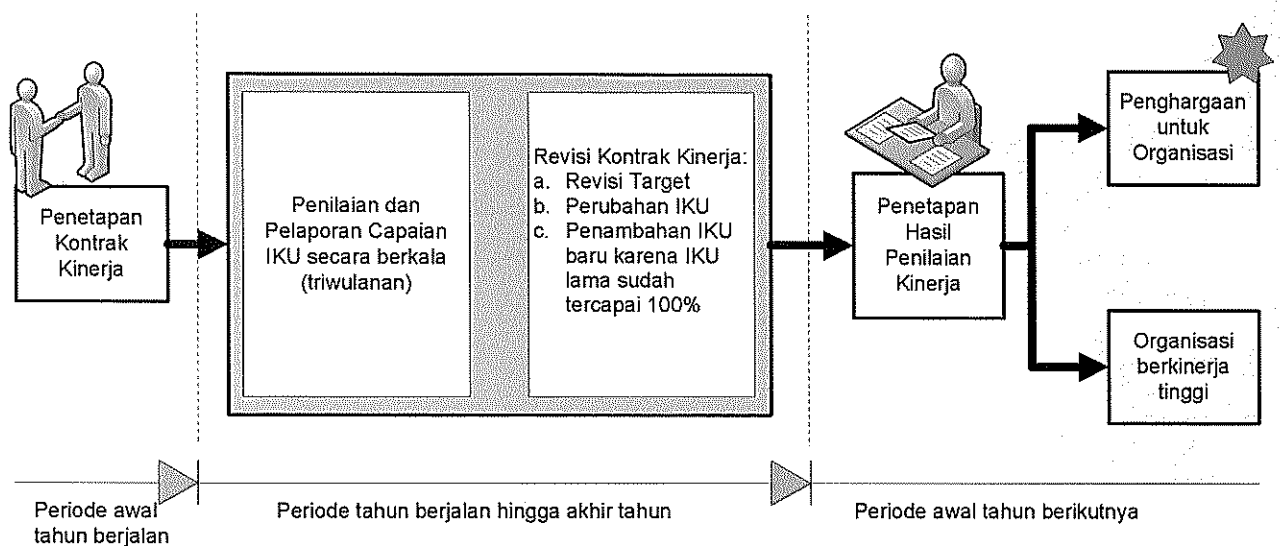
Penetapan Kontrak Kinerja

Penilaian dan Pelaporan Capaian IKU secara berkala (triwulanan)

Revisi Kontrak Kinerja:
a. Revisi Target
b. Perubahan IKU
c. Penambahan IKU baru karena IKU lama sudah tercapai 100%

Penetapan Hasil Penilaian Kinerja

Penghargaan untuk Organisasi

Organisasi berkinerja tinggi

Periode awal tahun berjalan

Periode tahun berjalan hingga akhir tahun

Periode awal tahun berikutnya